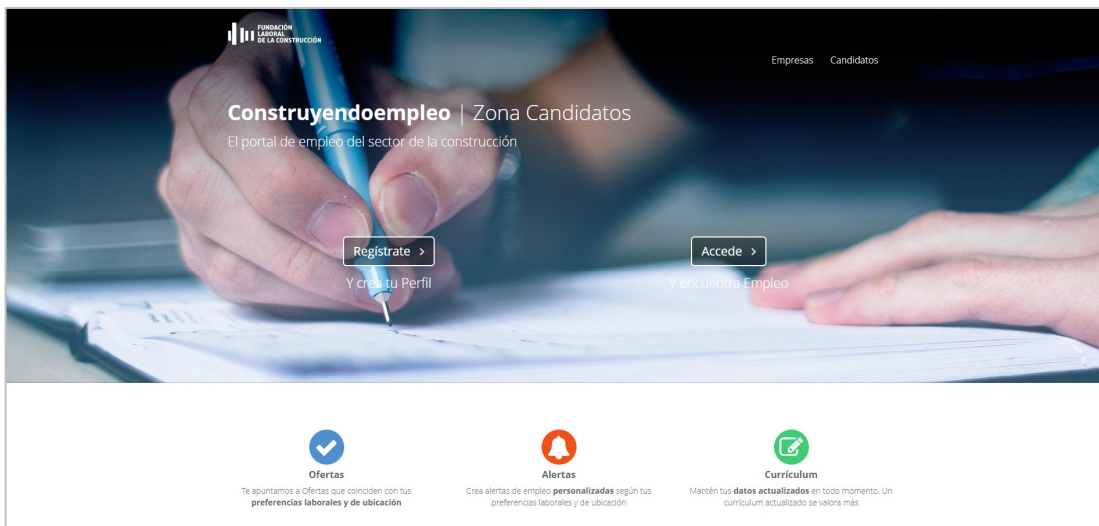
FUNDACIÓN LABORAL DE LA CONSTRUCCIÓN

Empresas Candidatos

**Construyendoempleo** | Zona Candidatos

El portal de empleo del sector de la construcción

Regístrate ›

Y crea tu Perfil

Accede ›

Y encuentra Empleo

Ofertas

Te apuntamos a Ofertas que coinciden con tus **preferencias laborales y de ubicación**

Alertas

Crea alertas de empleo **personalizadas** según tus preferencias laborales y de ubicación

Currículum

Mantén tus **datos actualizados** en todo momento. Un currículum actualizado se valora más